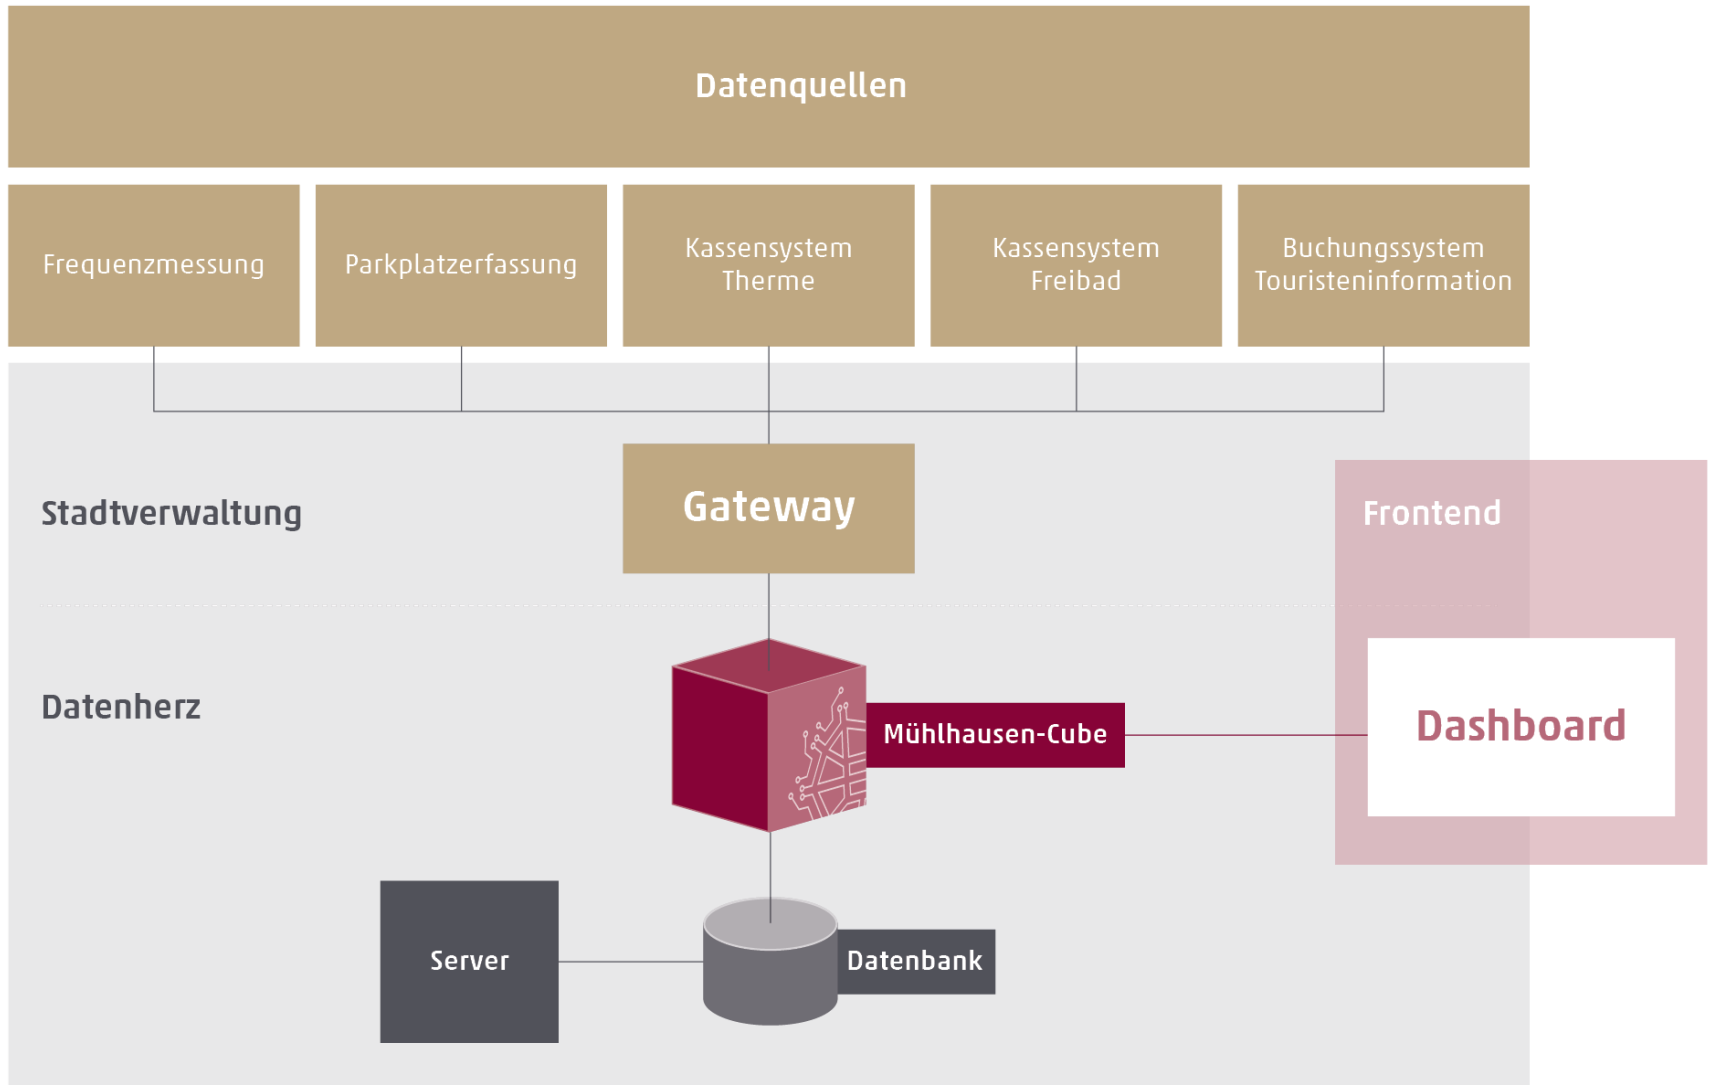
Datenquellen

Frequenzmessung

Parkplatzerfassung

Kassensystem Therme

Kassensystem Freibad

Buchungssystem Touristeninformation

Stadtverwaltung

Gateway

Frontend

Datenherz

Mühlhausen-Cube

Dashboard

Server

Datenbank